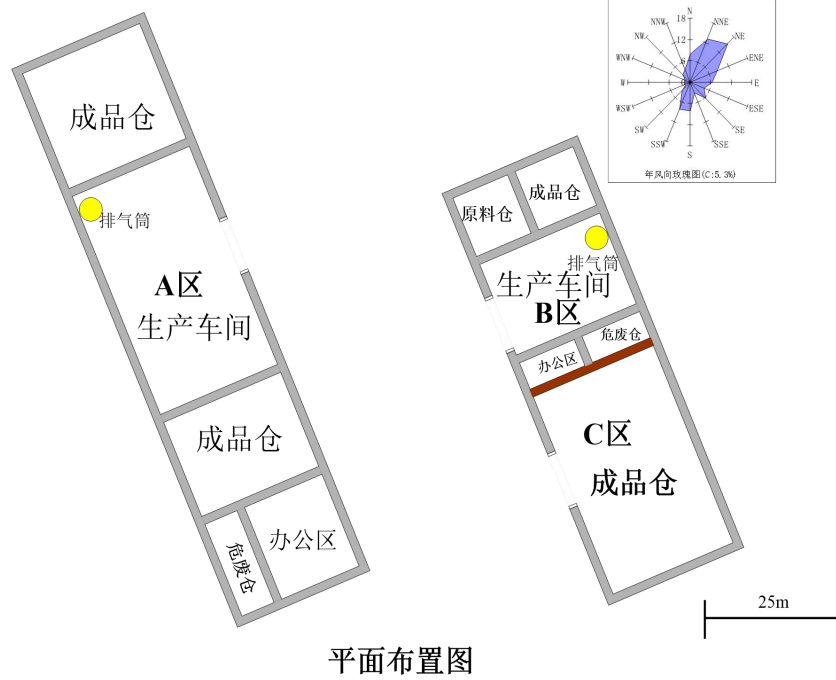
N
18
12
6
NNW
NNE
NW
NE
WNW
ENE
W
E
WSW
ESE
SW
SE
SSW
SSE
S
年风向玫瑰图(C:5.3%)

成品仓
排气筒
A区
生产车间
成品仓
危废仓
办公区

原料仓
成品仓
排气筒
生产车间
B区
办公区
危废仓
C区
成品仓

25m

平面布置图